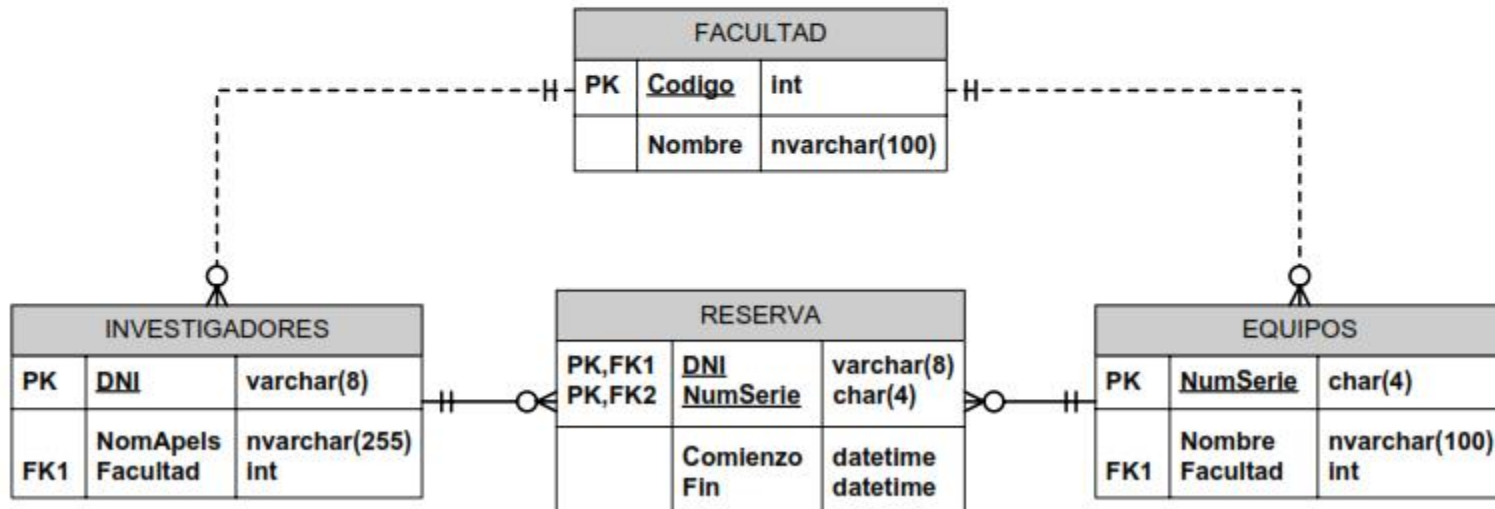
FACULTAD

| PK | Codigo | int |
|---|---|---|
| | Nombre | nvarchar(100) |

INVESTIGADORES

| PK | DNI | varchar(8) |
|---|---|---|
| FK1 | NomApels Facultad | nvarchar(255) int |

RESERVA

| PK,FK1 PK,FK2 | DNI NumSerie | varchar(8) char(4) |
|---|---|---|
| | Comienzo Fin | datetime datetime |

EQUIPOS

| PK | NumSerie | char(4) |
|---|---|---|
| FK1 | Nombre Facultad | nvarchar(100) int |